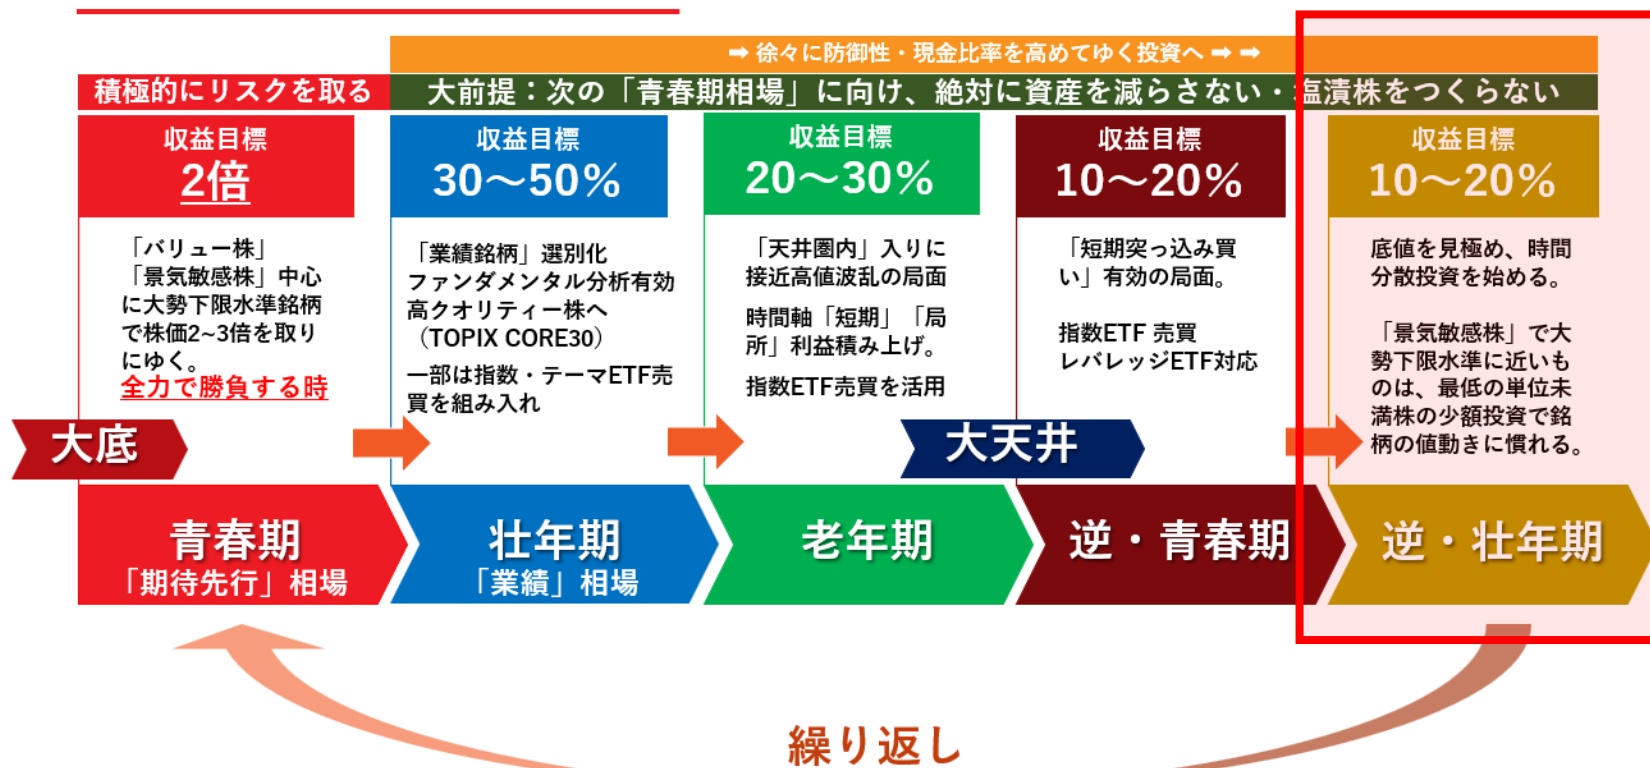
➡ 徐々に防御性・現金比率を高めてゆく投資へ ➡ ➡

積極的にリスクを取る

大前提：次の「青春期相場」に向け、絶対に資産を減らさない・塩漬株をつくらない

収益目標
2倍

「バリュー株」「景気敏感株」中心に大勢下限水準銘柄で株価2~3倍を取りにゆく。
全力で勝負する時

収益目標
30～50%

「業績銘柄」選別化
ファンダメンタル分析有効
高クオリティー株へ（TOPIX CORE30）
一部は指数・テーマETF売買を組み入れ

収益目標
20～30%

「天井圏内」入りに接近高値波乱の局面
時間軸「短期」「局所」利益積み上げ。
指数ETF売買を活用

収益目標
10～20%

「短期突っ込み買い」有効の局面。
指数ETF 売買
レバレッジETF対応

収益目標
10～20%

底値を見極め、時間分散投資を始める。
「景気敏感株」で大勢下限水準に近いものは、最低の単位未満株の少額投資で銘柄の値動きに慣れる。

大底

大天井

青春期
「期待先行」相場

壮年期
「業績」相場

老年期

逆・青春期

逆・壮年期

繰り返し